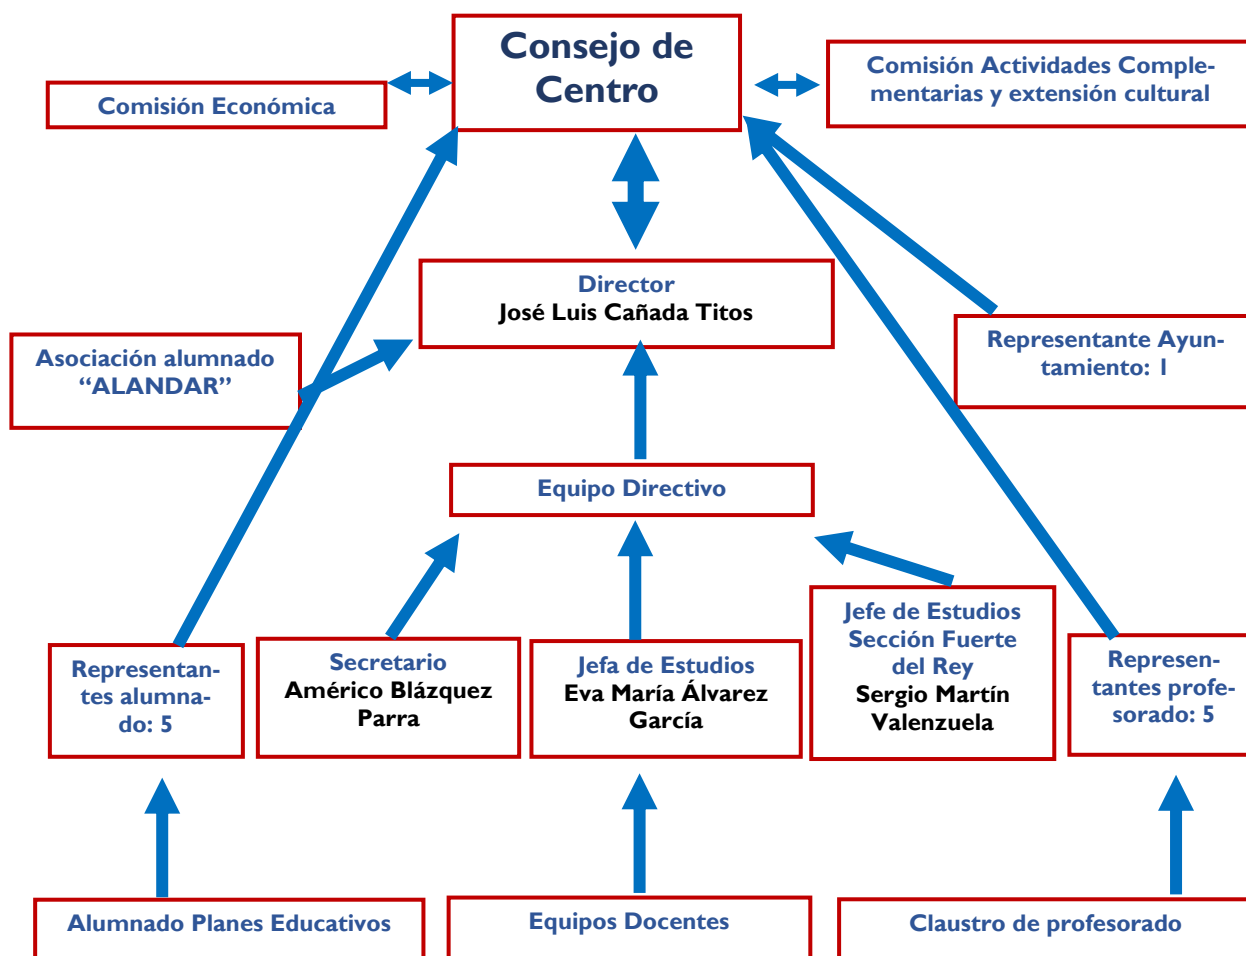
Consejo de Centro

Comisión Económica

Comisión Actividades Complementarias y extensión cultural

Director
José Luis Cañada Titos

Asociación alumnado "ALANDAR"

Representante Ayuntamiento: 1

Equipo Directivo

Representantes alumnado: 5

Secretario
Américo Blázquez Parra

Jefa de Estudios
Eva María Álvarez García

Jefe de Estudios Sección Fuerte del Rey
Sergio Martín Valenzuela

Representantes profesorado: 5

Alumnado Planes Educativos

Equipos Docentes

Claustro de profesorado